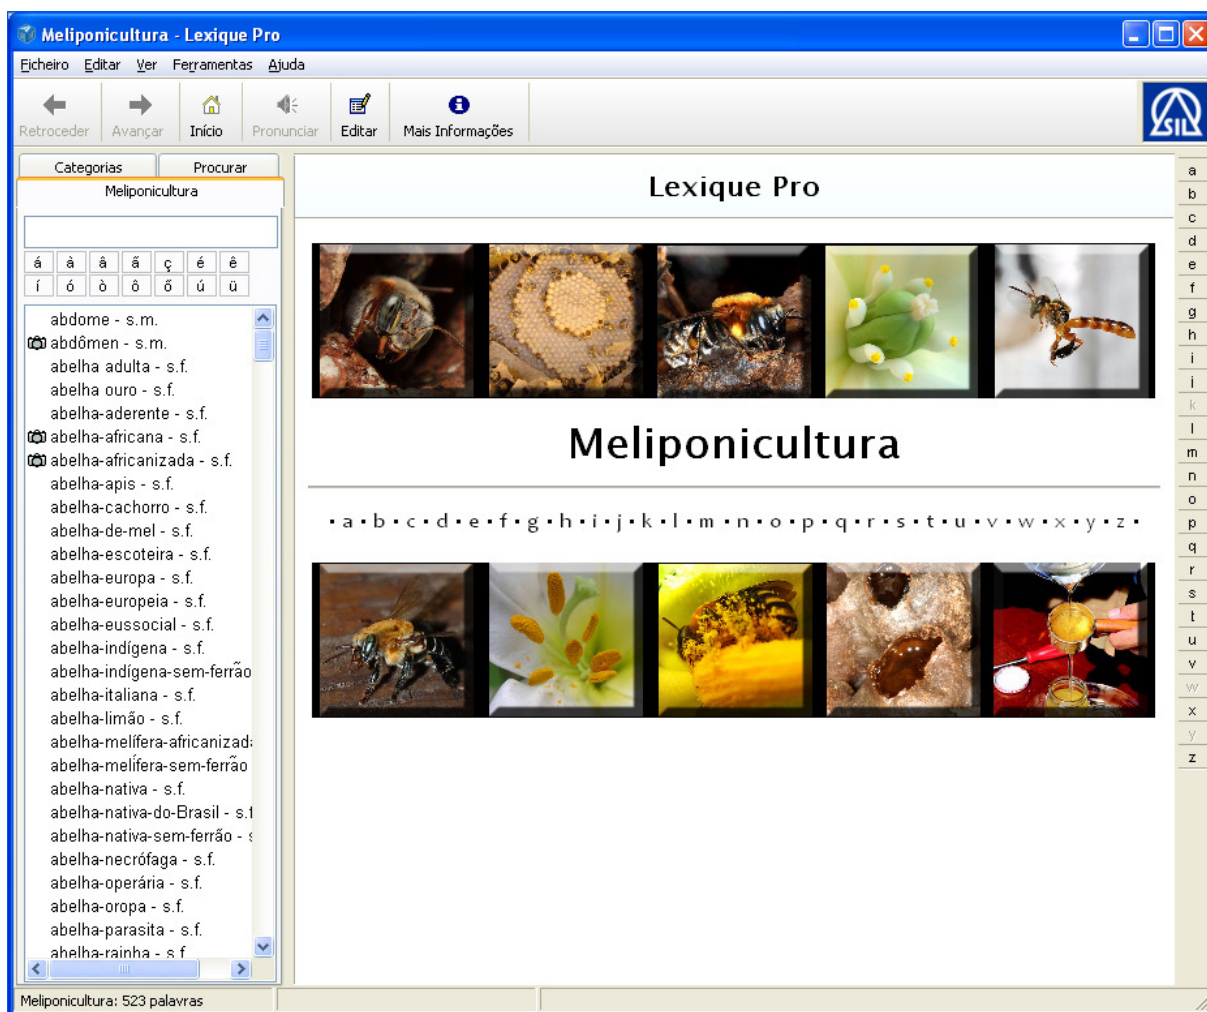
Meliponicultura - Lexique Pro

Ficheiro Editar Ver Ferramentas Ajuda

Retroceder Avançar Início Pronunciar Editar Mais Informações

SIL

Categorias Procurar

Meliponicultura

á à â ã ç é ê
í ó ò ô õ ú ü

abdome - s.m.
abdômen - s.m.
abelha adulta - s.f.
abelha ouro - s.f.
abelha-aderente - s.f.
abelha-africana - s.f.
abelha-africanizada - s.f.
abelha-apis - s.f.
abelha-cachorro - s.f.
abelha-de-mel - s.f.
abelha-escoteira - s.f.
abelha-europa - s.f.
abelha-europeia - s.f.
abelha-eussocial - s.f.
abelha-indígena - s.f.
abelha-indígena-sem-ferrão
abelha-italiana - s.f.
abelha-limão - s.f.
abelha-melífera-africanizad
abelha-melífera-sem-ferrão
abelha-nativa - s.f.
abelha-nativa-do-Brasil - s.f
abelha-nativa-sem-ferrão - s
abelha-necrófaga - s.f.
abelha-operária - s.f.
abelha-oropa - s.f.
abelha-parasita - s.f.
abelha-rainha - s.f.

Lexique Pro

Meliponicultura

• a • b • c • d • e • f • g • h • i • j • k • l • m • n • o • p • q • r • s • t • u • v • w • x • y • z •

a b c d e f g h i j k l m n o p q r s t u v w x y z

Meliponicultura: 523 palavras